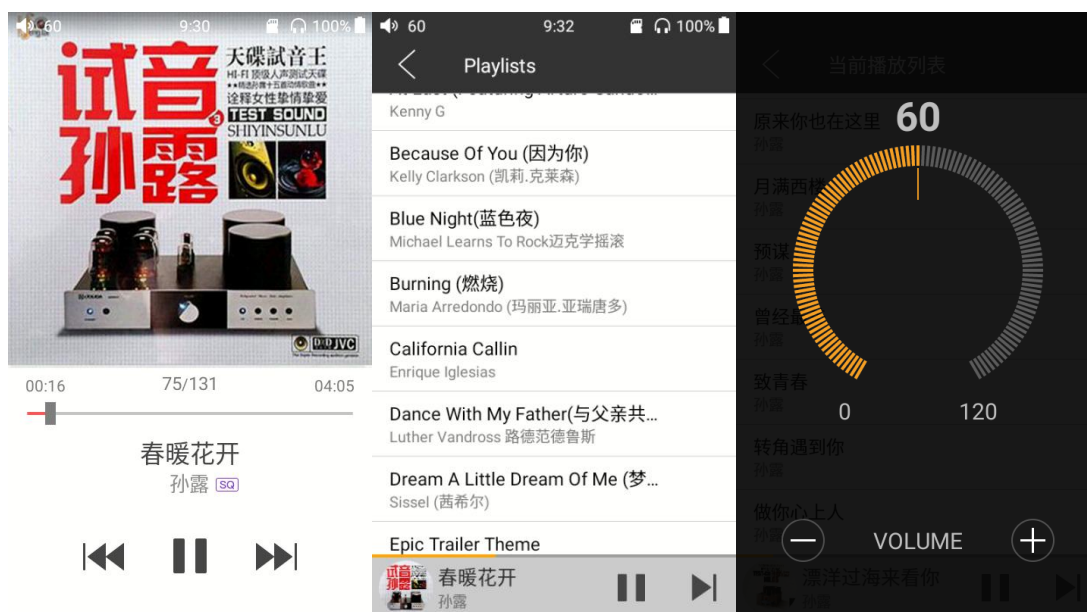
60 9:30 100%

试音孙露 3

天碟試音王

HI-FI 顶级人声测试天碟

诠释女性挚情挚爱

TEST SOUND

SHIYINSUNLU

DXD JVC

00:16 75/131 04:05

春暖花开

孙露 SQ

60 9:32 100%

Playlists

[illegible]

Kenny G

Because Of You (因为你)

Kelly Clarkson (凯莉.克莱森)

Blue Night(蓝色夜)

Michael Learns To Rock迈克学摇滚

Burning (燃烧)

Maria Arredondo (玛丽亚.亚瑞唐多)

California Callin

Enrique Iglesias

Dance With My Father(与父亲共…

Luther Vandross 路德范德鲁斯

Dream A Little Dream Of Me (梦…

Sissel (茜希尔)

Epic Trailer Theme

春暖花开

孙露

当前播放列表

原来你也在这里

孙露

月满西楼

孙露

预谋

孙露

曾经

孙露

致青春

孙露

转角遇到你

孙露

做你心上人

孙露

漂洋过海来看你

孙露

60

0 120

VOLUME